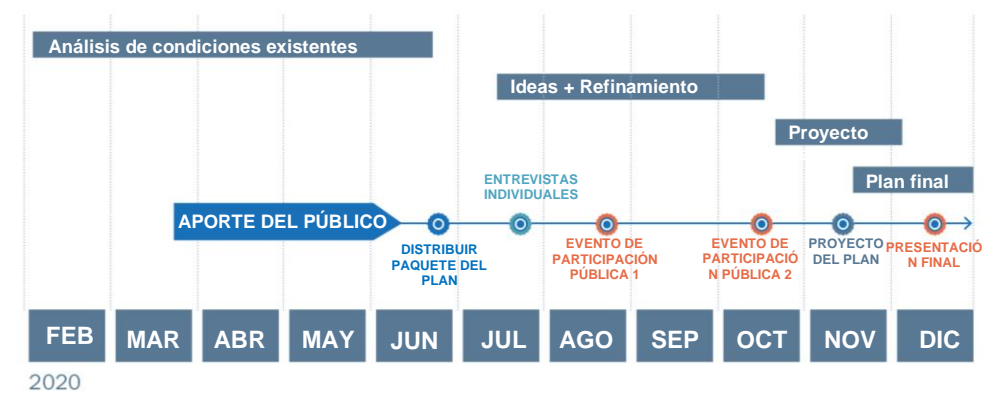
Análisis de condiciones existentes

Ideas + Refinamiento

Proyecto

Plan final

ENTREVISTAS INDIVIDUALES

APORTE DEL PÚBLICO

DISTRIBUIR PAQUETE DEL PLAN

EVENTO DE PARTICIPACIÓN PÚBLICA 1

EVENTO DE PARTICIPACIÓ N PÚBLICA 2

PROYECTO DEL PLAN

PRESENTACIÓ N FINAL

FEB MAR ABR MAY JUN JUL AGO SEP OCT NOV DIC

2020